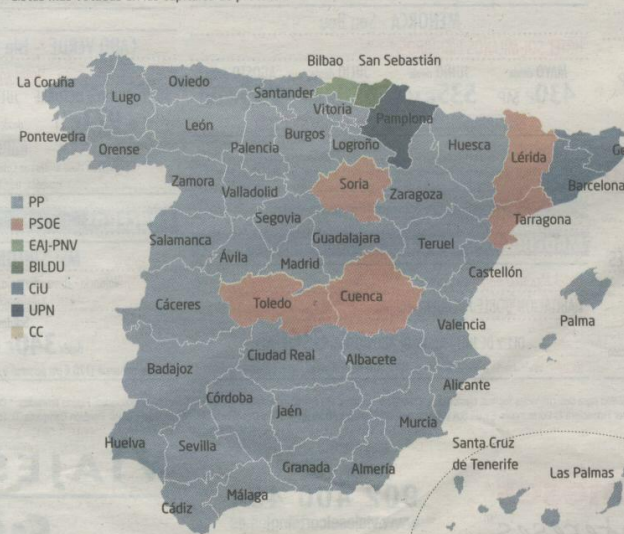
Bilbao San Sebastián
La Coruña
Oviedo
Lugo
Santander
Vitoria
Pamplona
Pontevedra
León
Burgos
Orense
Palencia
Logroño
Huesca
Lérida
Zamora
Valladolid
Soria
Zaragoza
Barcelona
PP
PSOE
EAJ-PNV
BILDU
CiU
UPN
CC
Segovia
Tarragona
Salamanca
Guadalajara
Teruel
Ávila
Madrid
Castellón
Cáceres
Toledo
Cuenca
Palma
Valencia
Ciudad Real
Badajoz
Albacete
Alicante
Córdoba
Jaén
Murcia
Huelva
Sevilla
Santa Cruz de Tenerife
Granada
Almería
Las Palmas
Málaga
Cádiz